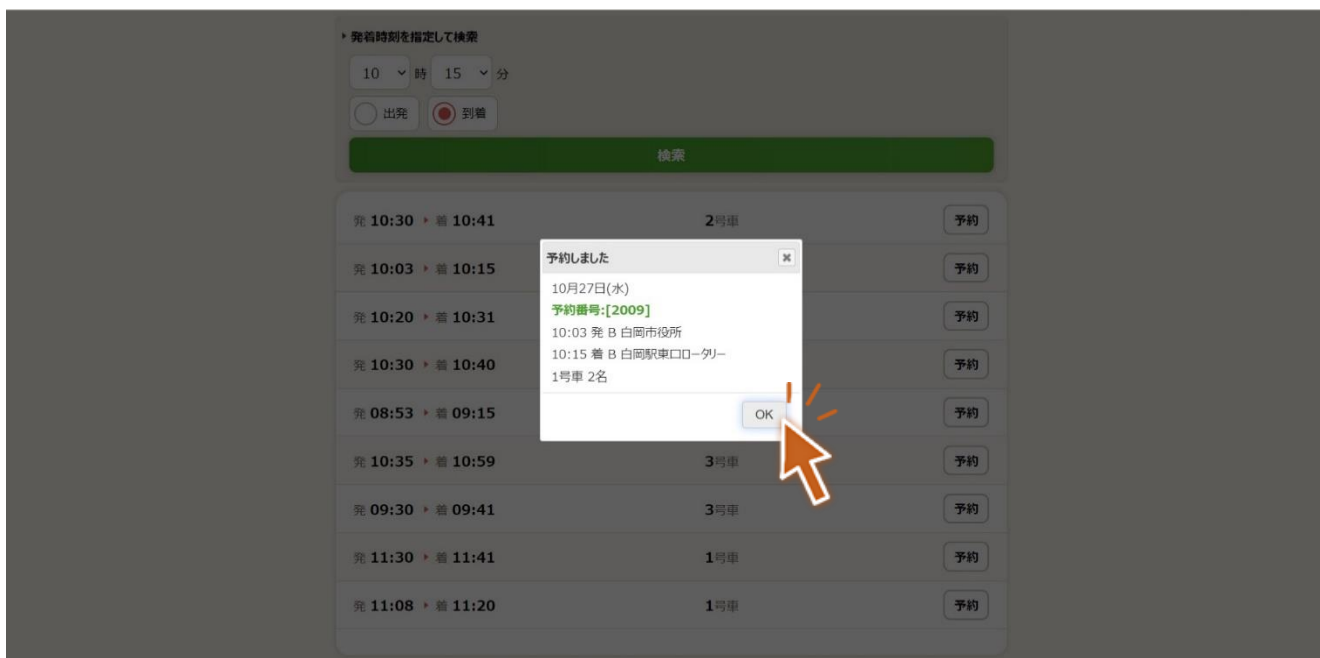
発着時刻を指定して検索

10 時 15 分

出発 到着

検索

発 10:30 着 10:41 2号車 予約

発 10:03 着 10:15 予約

発 10:20 着 10:31 予約

発 10:30 着 10:40 予約

発 08:53 着 09:15 予約

発 10:35 着 10:59 3号車 予約

発 09:30 着 09:41 3号車 予約

発 11:30 着 11:41 1号車 予約

発 11:08 着 11:20 1号車 予約

予約しました

10月27日(水)
予約番号:[2009]
10:03 発 B 白岡市役所
10:15 着 B 白岡駅東口ロータリー
1号車 2名

OK